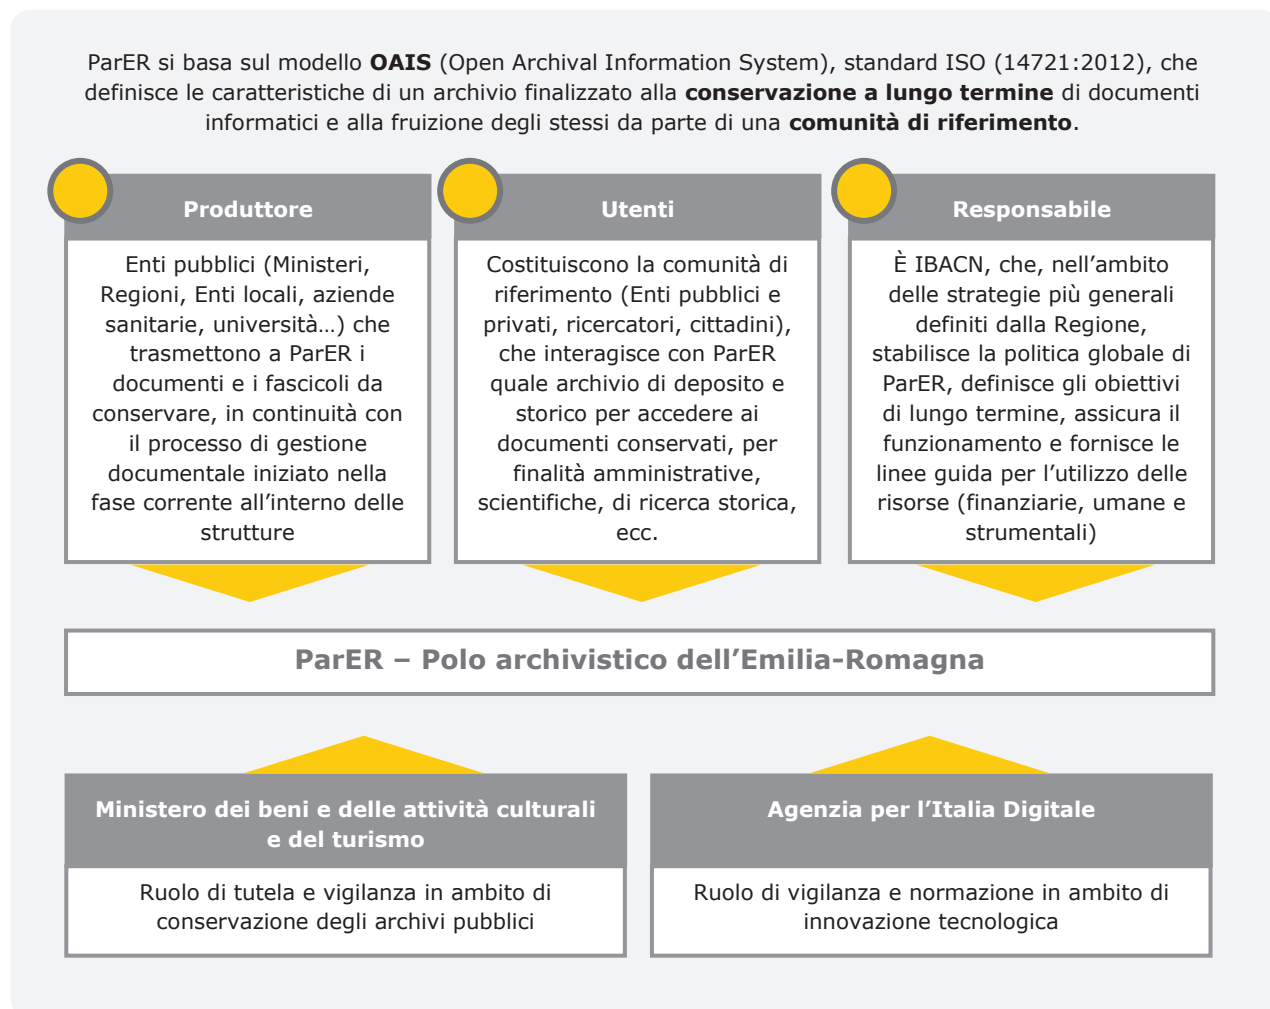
ParER si basa sul modello **OAIS** (Open Archival Information System), standard ISO (14721:2012), che definisce le caratteristiche di un archivio finalizzato alla **conservazione a lungo termine** di documenti informatici e alla fruizione degli stessi da parte di una **comunità di riferimento**.

Produttore

Enti pubblici (Ministeri, Regioni, Enti locali, aziende sanitarie, università…) che trasmettono a ParER i documenti e i fascicoli da conservare, in continuità con il processo di gestione documentale iniziato nella fase corrente all’interno delle strutture

Utenti

Costituiscono la comunità di riferimento (Enti pubblici e privati, ricercatori, cittadini), che interagisce con ParER quale archivio di deposito e storico per accedere ai documenti conservati, per finalità amministrative, scientifiche, di ricerca storica, ecc.

Responsabile

È IBACN, che, nell’ambito delle strategie più generali definiti dalla Regione, stabilisce la politica globale di ParER, definisce gli obiettivi di lungo termine, assicura il funzionamento e fornisce le linee guida per l’utilizzo delle risorse (finanziarie, umane e strumentali)

ParER – Polo archivistico dell’Emilia-Romagna

Ministero dei beni e delle attività culturali e del turismo

Ruolo di tutela e vigilanza in ambito di conservazione degli archivi pubblici

Agenzia per l’Italia Digitale

Ruolo di vigilanza e normazione in ambito di innovazione tecnologica